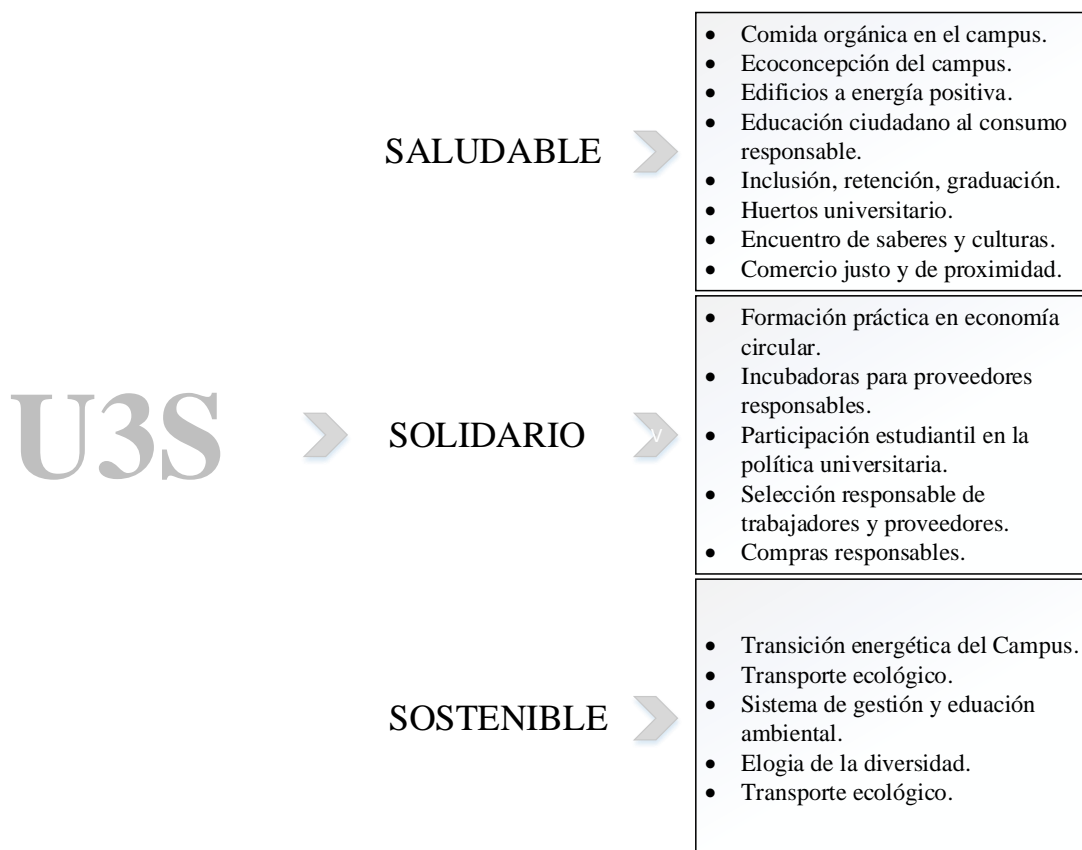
U3S

SALUDABLE

- Comida orgánica en el campus.
- Ecoconcepción del campus.
- Edificios a energía positiva.
- Educación ciudadano al consumo responsable.
- Inclusión, retención, graduación.
- Huertos universitario.
- Encuentro de saberes y culturas.
- Comercio justo y de proximidad.

SOLIDARIO

- Formación práctica en economía circular.
- Incubadoras para proveedores responsables.
- Participación estudiantil en la política universitaria.
- Selección responsable de trabajadores y proveedores.
- Compras responsables.

SOSTENIBLE

- Transición energética del Campus.
- Transporte ecológico.
- Sistema de gestión y eduación ambiental.
- Elogia de la diversidad.
- Transporte ecológico.